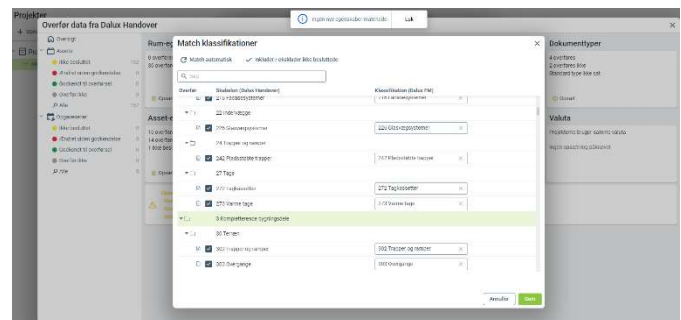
Projekter
Overfør data fra Dalux Handover
Ingen nye egenskaber matchede
Luk
Oversigt
Assets
Ikke besluttet
Afvist/ ikke godkendelse
Godkendt til overførsel
Overført ikke
Alle
Organiseret
Ikke besluttet
Afvist/ ikke godkendelse
Godkendt til overførsel
Overført ikke
Alle
Rum-e
Asset e
Match klassifikationer
Match automatisk
Nulstil / Inkluder ikke besluttede
Søg
Overfør
Struktur (Dalux Handover)
Klassifikation (Dalux FM)
215 Facadesystemer
22 Indervægge
225 Glasvægsystemer
225 Glasvægsystemer
24 Trapper og ramper
242 Rådsstøbte trapper
242 Rådsstøbte trapper
27 Tage
272 Tagkassetter
272 Tagkassetter
273 Varme tage
273 Varme tage
3 Kompletterende bygningsdele
30 Terræn
302 Trapper og ramper
302 Trapper og ramper
303 Overgange
303 Overgange
Annuller
Gem
Dokumenttyper
4 overføres
2 overføres ikke
Standard type ikke sat
Vælg
Valuta
Projektet bruger system valuta
Ingen specifikke påkrævet